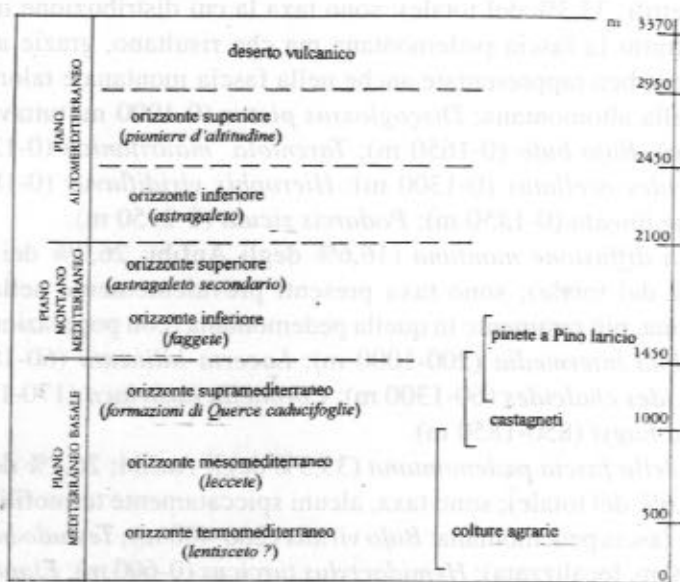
m 3370

PIANO ALTOMEDITERRANEO

deserto vulcanico

2950

orizzonte superiore
(pioniere d'altitudine)

2450

orizzonte inferiore
(astragaleto)

2100

PIANO MONTANO MEDITERRANEO

orizzonte superiore
(astragaleto secondario)

orizzonte inferiore
(faggete)

pinete a Pino laricio

1450

PIANO MEDITERRANEO BASALE

orizzonte supramediterraneo
(formazioni di Querce caducifoglie)

castagneti

1000

orizzonte mesomediterraneo
(leccete)

orizzonte termomediterraneo
(lentisceto ?)

colture agrarie

500

0